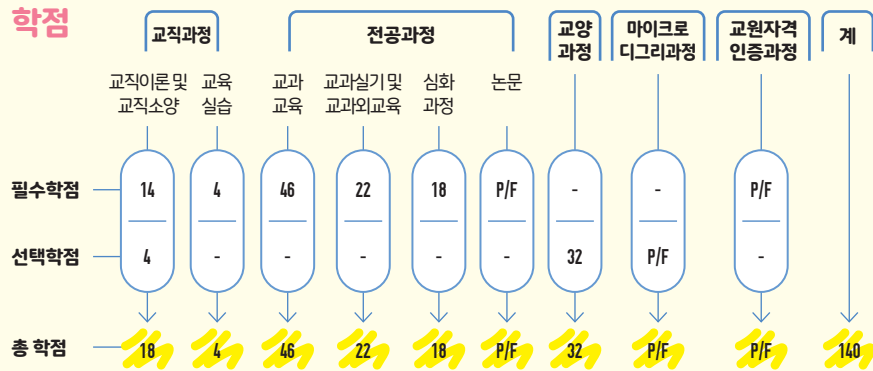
학점

| | 교직과정: 교직이론 및 교직소양 | 교직과정: 교육실습 | 전공과정: 교과교육 | 전공과정: 교과실기 및 교과외교육 | 전공과정: 심화과정 | 전공과정: 논문 | 교양과정 | 마이크로 디그리과정 | 교원자격 인증과정 | 계 |
|---|---|---|---|---|---|---|---|---|---|---|
| 필수학점 | 14 | 4 | 46 | 22 | 18 | P/F | - | - | P/F | |
| 선택학점 | 4 | - | - | - | - | - | 32 | P/F | - | |
| 총 학점 | 18 | 4 | 46 | 22 | 18 | P/F | 32 | P/F | P/F | 140 |